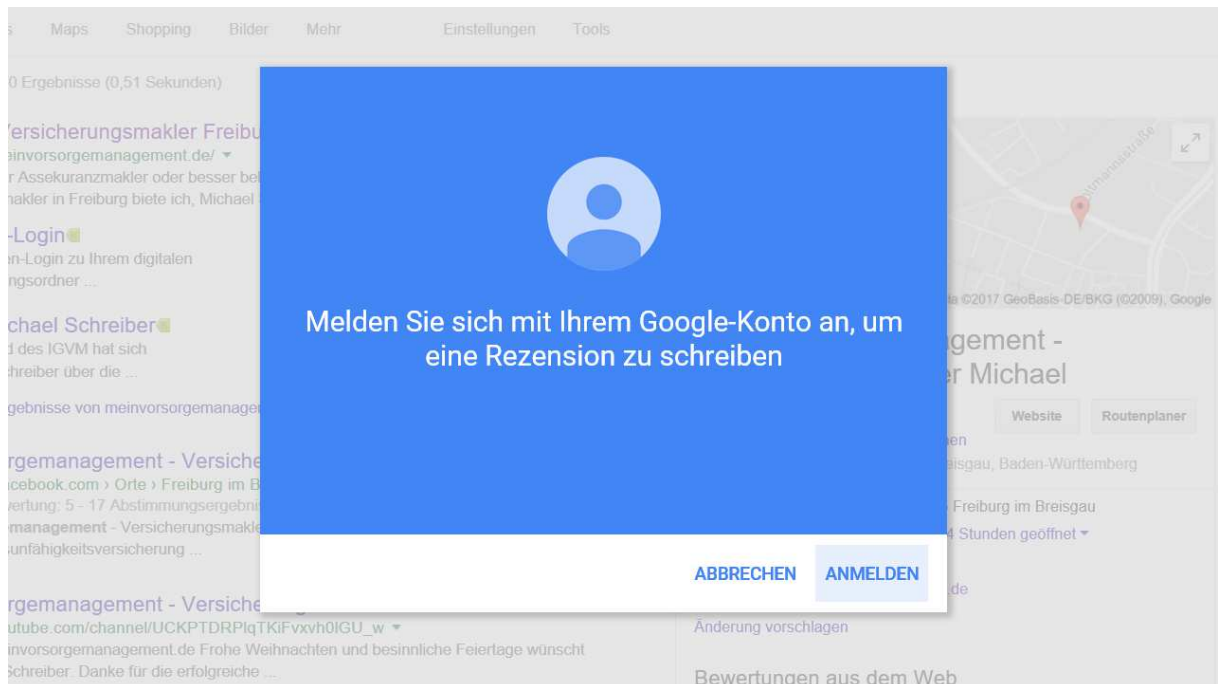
s Maps Shopping Bilder Mehr Einstellungen Tools

0 Ergebnisse (0,51 Sekunden)

Versicherungsmakler Freibu
einvorsorgemanagement.de/ ▾
r Assekuranzmakler oder besser bei
makler in Freiburg biete ich, Michael

-Login
en-Login zu Ihrem digitalen
ngsordner ...

chael Schreiber
d des IGVM hat sich
hreiber über die ...

gebnisse von meinvorsorgemanager

rgemanagement - Versiche
cebook.com › Orte › Freiburg im B
vertung: 5 - 17 Abstimmungsergebni
management - Versicherungsmakle
unfähigkeitsversicherung ...

rgemanagement - Versiche
utube.com/channel/UCKPTDRPlqTKiFvxvh0IGU_w ▾
invorsorgemanagement.de Frohe Weihnachten und besinnliche Feiertage wünscht
Schreiber. Danke für die erfolgreiche ...

Melden Sie sich mit Ihrem Google-Konto an, um eine Rezension zu schreiben

ABBRECHEN ANMELDEN

ta ©2017 GeoBasis-DE/BKG (©2009), Google

gement -
r Michael

Website Routenplaner

en
eisgau, Baden-Württemberg

Freiburg im Breisgau
d Stunden geöffnet ▾

de

Änderung vorschlagen

Bewertungen aus dem Web